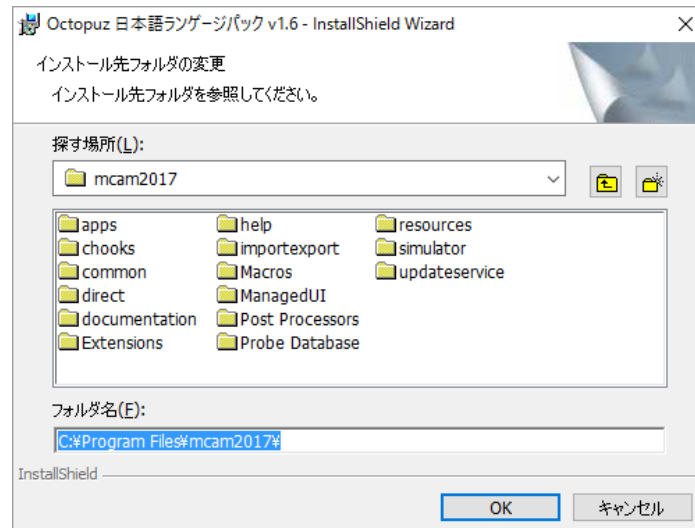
Octopuz 日本語ランゲージパック v1.6 - InstallShield Wizard

インストール先フォルダの変更
インストール先フォルダを参照してください。

探す場所(L):
mcam2017

apps
chooks
common
direct
documentation
Extensions
help
importexport
Macros
ManagedUI
Post Processors
Probe Database
resources
simulator
updateservice

フォルダ名(F):
C:¥Program Files¥mcam2017¥

InstallShield

OK
キャンセル